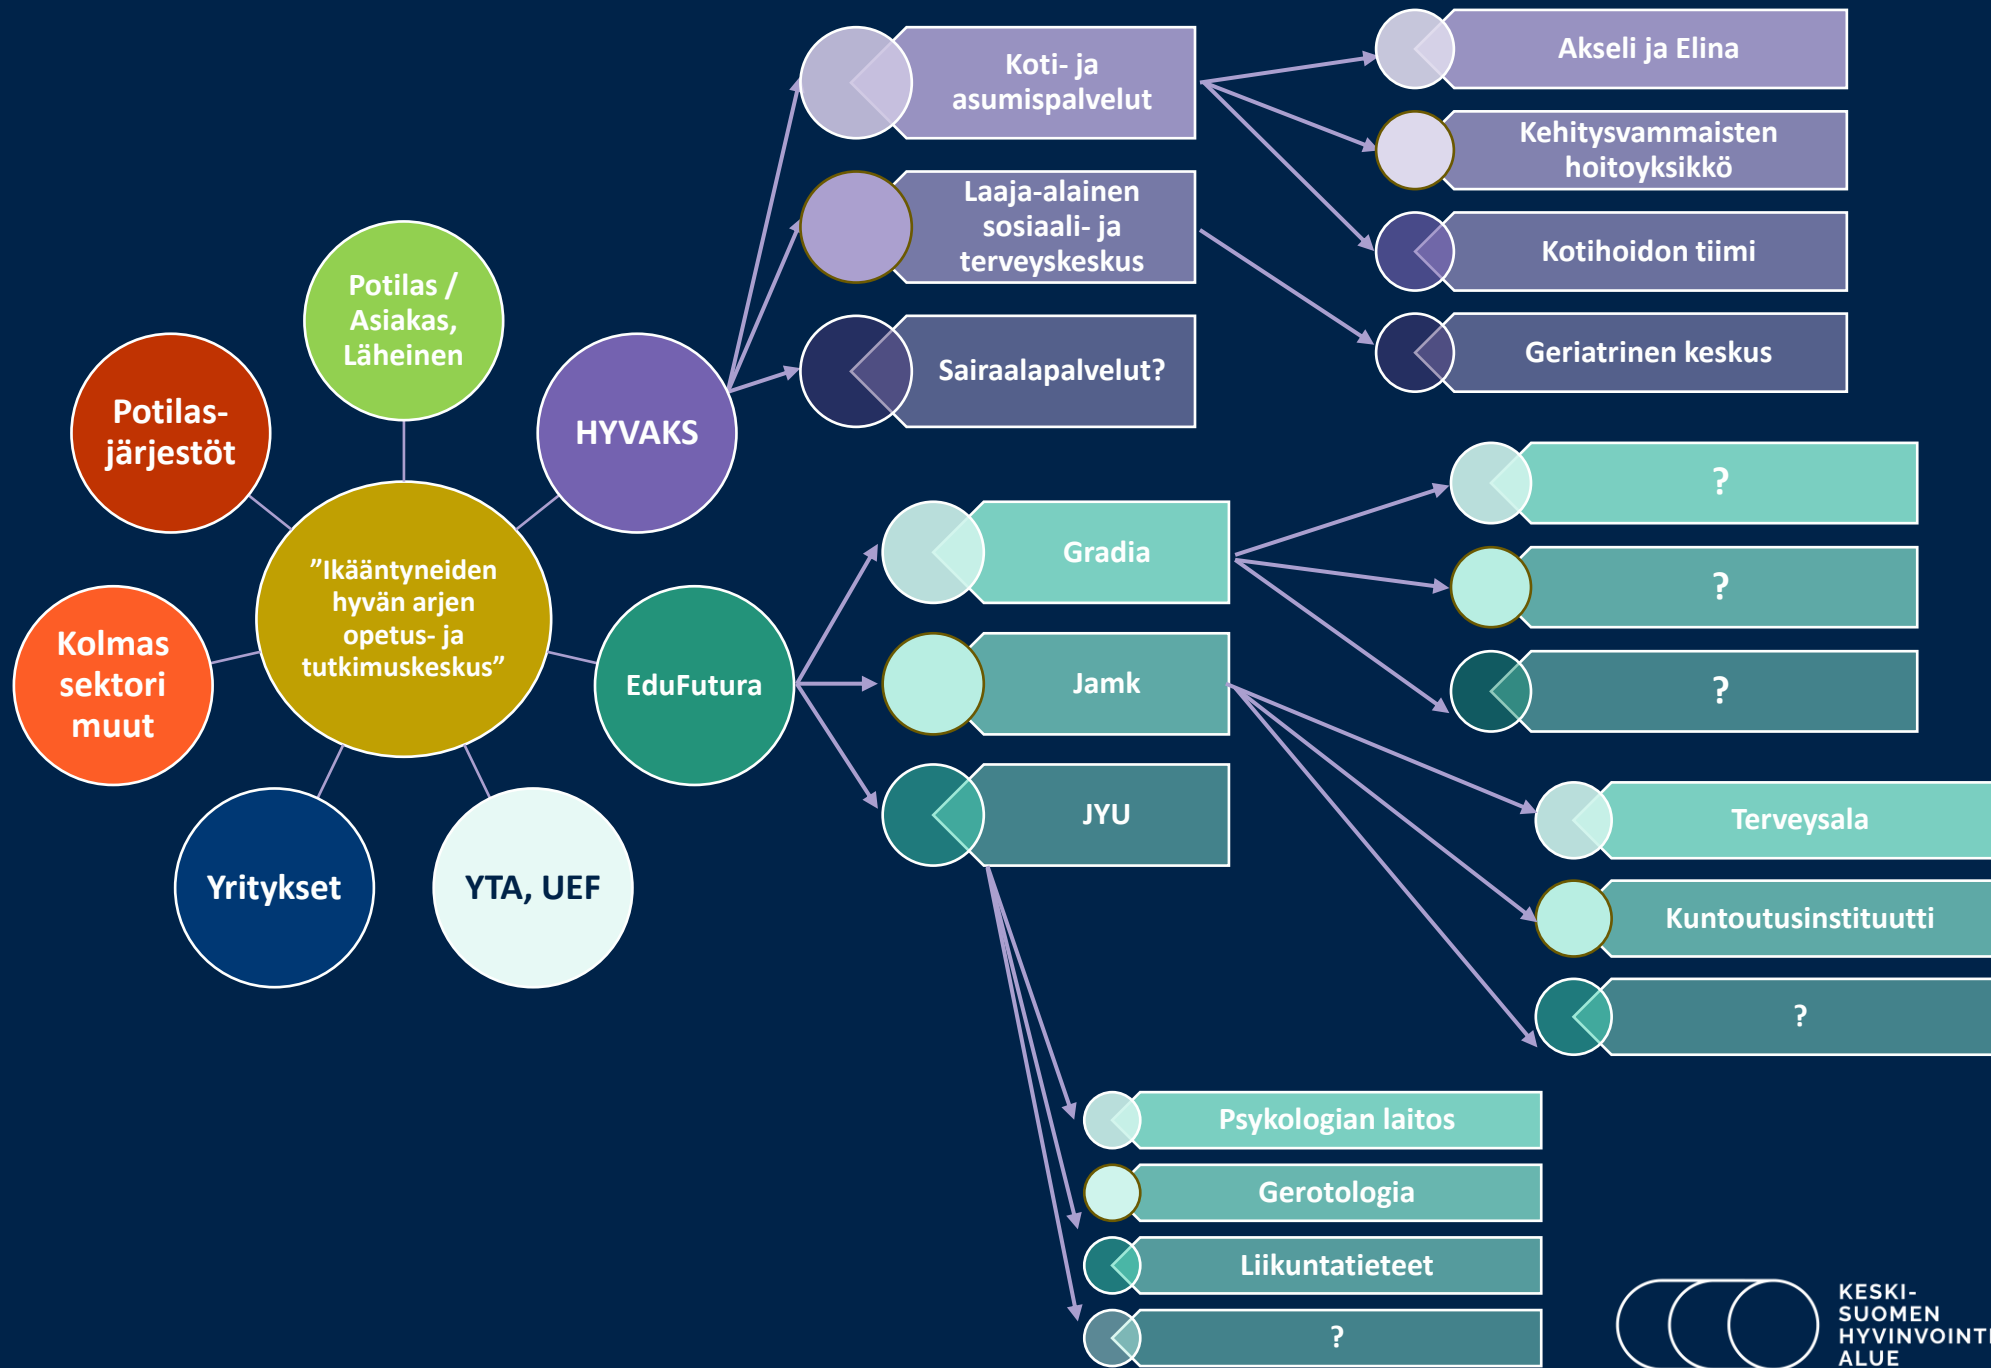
”Ikääntyneiden hyvän arjen opetus- ja tutkimuskeskus”

Potilas / Asiakas, Läheinen

Potilas-järjestöt

Kolmas sektori muut

Yritykset

YTA, UEF

EduFutura

HYVAKS

Koti- ja asumispalvelut

Laaja-alainen sosiaali- ja terveyskeskus

Sairaalapalvelut?

Akseli ja Elina

Kehitysvammaisten hoitoyksikkö

Kotihoidon tiimi

Geriatrinen keskus

Gradia

Jamk

JYU

?

?

?

Terveysala

Kuntoutusinstituutti

?

Psykologian laitos

Gerotologia

Liikuntatieteet

?

KESKI-SUOMEN HYVINVOINTI ALUE